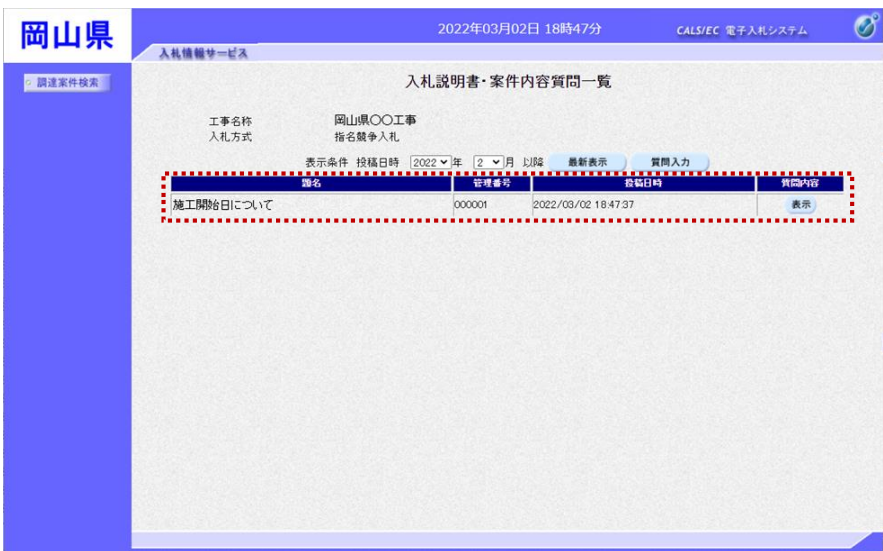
岡山県

2022年03月02日 18時47分

CALS/EC 電子入札システム

入札情報サービス

調達案件検索

入札説明書・案件内容質問一覧

工事名称　岡山県〇〇工事
入札方式　指名競争入札

表示条件　投稿日時　2022 年　2 月　以降　最新表示　質問入力

| 題名 | 管理番号 | 投稿日時 | 質問内容 |
|---|---|---|---|
| 施工開始日について | 000001 | 2022/03/02 18:47:37 | 表示 |